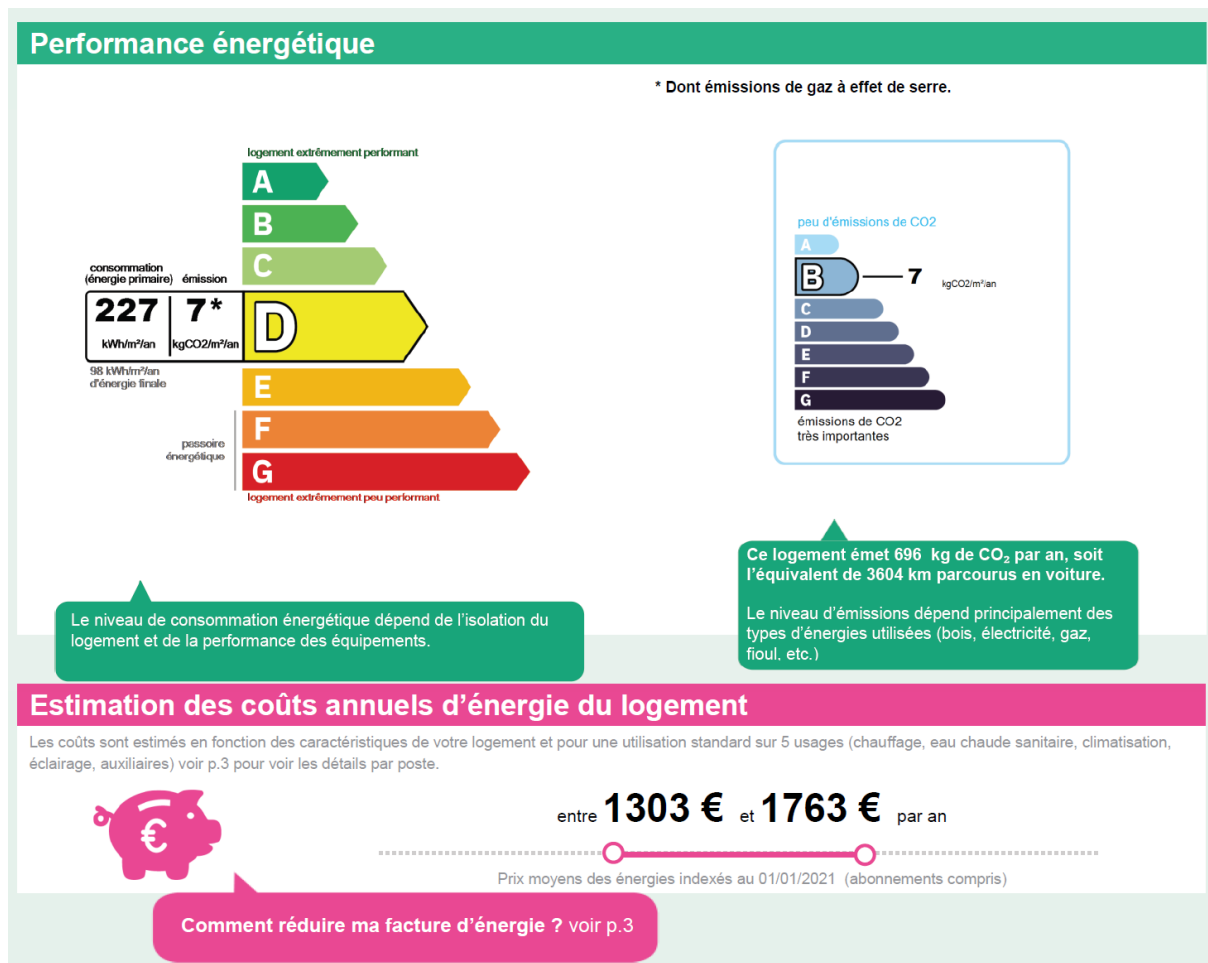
Performance énergétique

* Dont émissions de gaz à effet de serre.

logement extrêmement performant

A

B

C

consommation (énergie primaire)

émission

227

kWh/m²/an

7*

kgCO2/m²/an

D

98 kWh/m²/an d'énergie finale

E

passoire énergétique

F

G

logement extrêmement peu performant

peu d'émissions de CO2

A

B

7

kgCO2/m²/an

C

D

E

F

G

émissions de CO2 très importantes

Ce logement émet 696 kg de $CO_2$ par an, soit l'équivalent de 3604 km parcourus en voiture.

Le niveau d'émissions dépend principalement des types d'énergies utilisées (bois, électricité, gaz, fioul, etc.)

Le niveau de consommation énergétique dépend de l'isolation du logement et de la performance des équipements.

Estimation des coûts annuels d'énergie du logement

Les coûts sont estimés en fonction des caractéristiques de votre logement et pour une utilisation standard sur 5 usages (chauffage, eau chaude sanitaire, climatisation, éclairage, auxiliaires) voir p.3 pour voir les détails par poste.

€

entre 1303 € et 1763 € par an

Prix moyens des énergies indexés au 01/01/2021 (abonnements compris)

Comment réduire ma facture d'énergie ? voir p.3